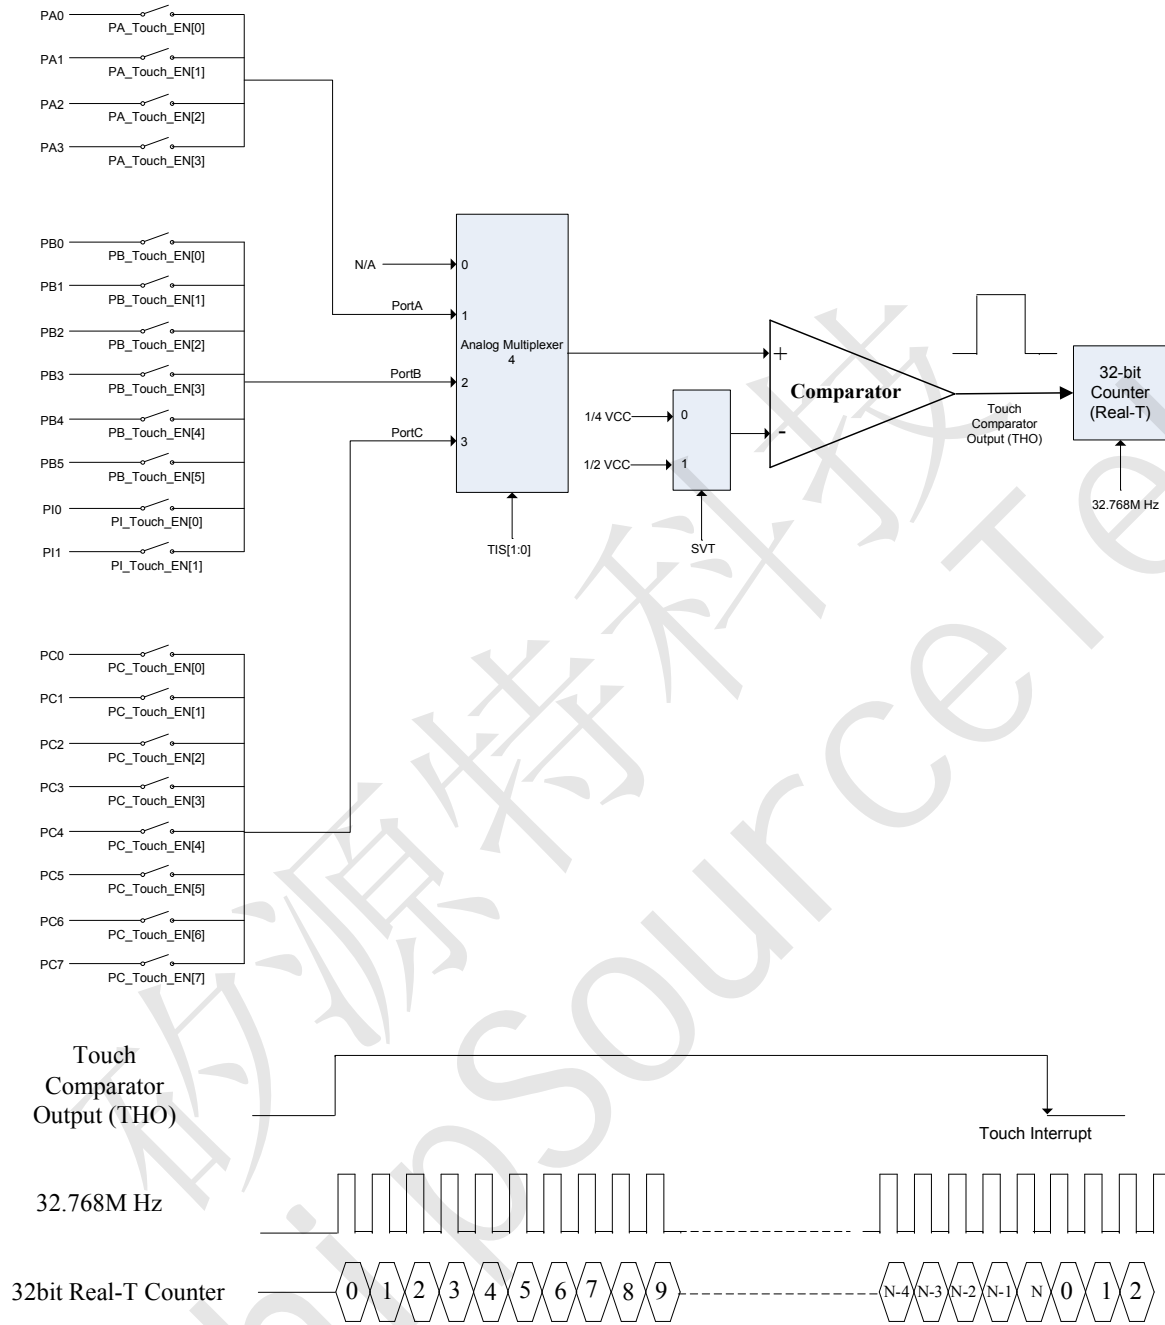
PA0
PA_Touch_EN[0]
PA1
PA_Touch_EN[1]
PA2
PA_Touch_EN[2]
PA3
PA_Touch_EN[3]

PB0
PB_Touch_EN[0]
PB1
PB_Touch_EN[1]
PB2
PB_Touch_EN[2]
PB3
PB_Touch_EN[3]
PB4
PB_Touch_EN[4]
PB5
PB_Touch_EN[5]
PI0
PI_Touch_EN[0]
PI1
PI_Touch_EN[1]

N/A
0
PortA
1
PortB
2
PortC
3
Analog Multiplexer 4
TIS[1:0]

1/4 VCC
0
1/2 VCC
1
SVT

+
-
Comparator
Touch Comparator Output (THO)

32-bit Counter (Real-T)
32.768M Hz

PC0
PC_Touch_EN[0]
PC1
PC_Touch_EN[1]
PC2
PC_Touch_EN[2]
PC3
PC_Touch_EN[3]
PC4
PC_Touch_EN[4]
PC5
PC_Touch_EN[5]
PC6
PC_Touch_EN[6]
PC7
PC_Touch_EN[7]

Touch Comparator Output (THO)
Touch Interrupt

32.768M Hz

32bit Real-T Counter
0 1 2 3 4 5 6 7 8 9 N-4 N-3 N-2 N-1 N 0 1 2